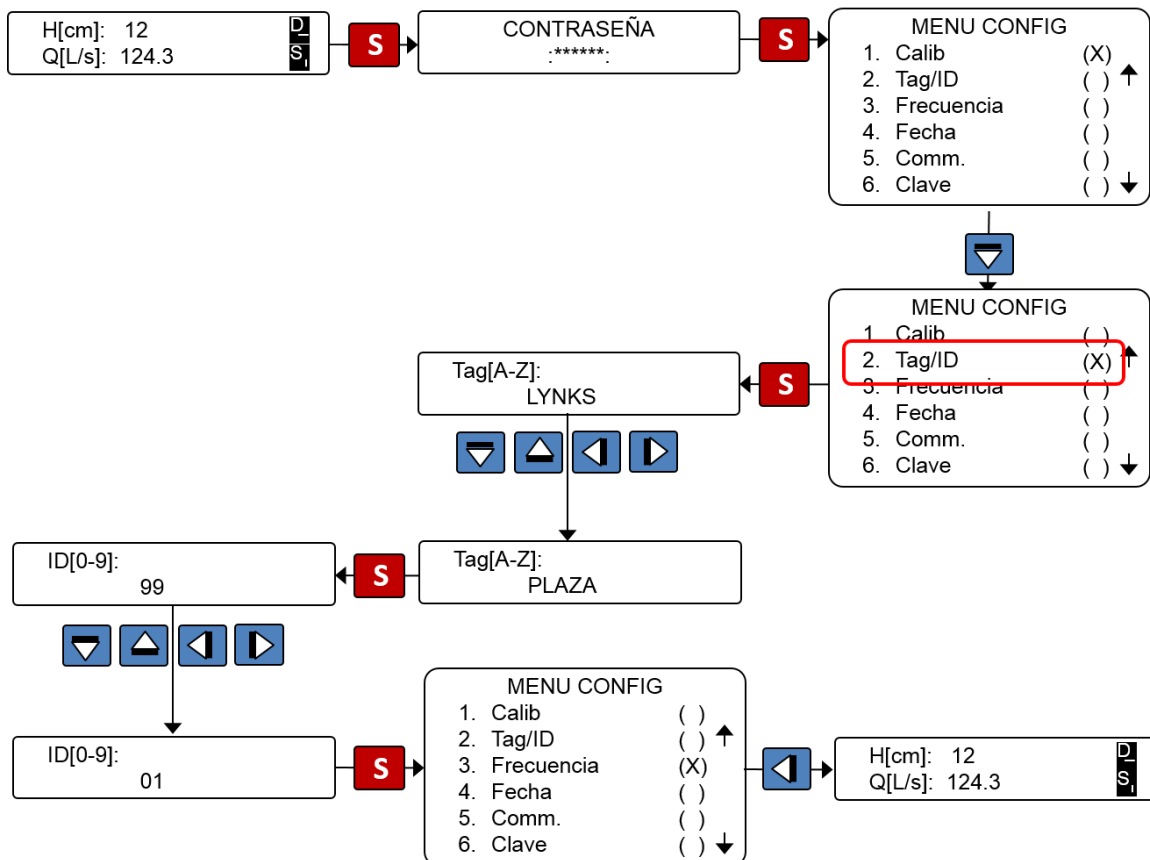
H[cm]: 12
Q[L/s]: 124.3

D
S

S

CONTRASEÑA
:******:

S

MENU CONFIG
1. Calib (X)
2. Tag/ID ( )
3. Frecuencia ( )
4. Fecha ( )
5. Comm. ( )
6. Clave ( )

MENU CONFIG
1. Calib ( )
2. Tag/ID (X)
3. Frecuencia ( )
4. Fecha ( )
5. Comm. ( )
6. Clave ( )

S

Tag[A-Z]:
LYNKS

Tag[A-Z]:
PLAZA

S

ID[0-9]:
99

ID[0-9]:
01

S

MENU CONFIG
1. Calib ( )
2. Tag/ID ( )
3. Frecuencia (X)
4. Fecha ( )
5. Comm. ( )
6. Clave ( )

H[cm]: 12
Q[L/s]: 124.3

D
S